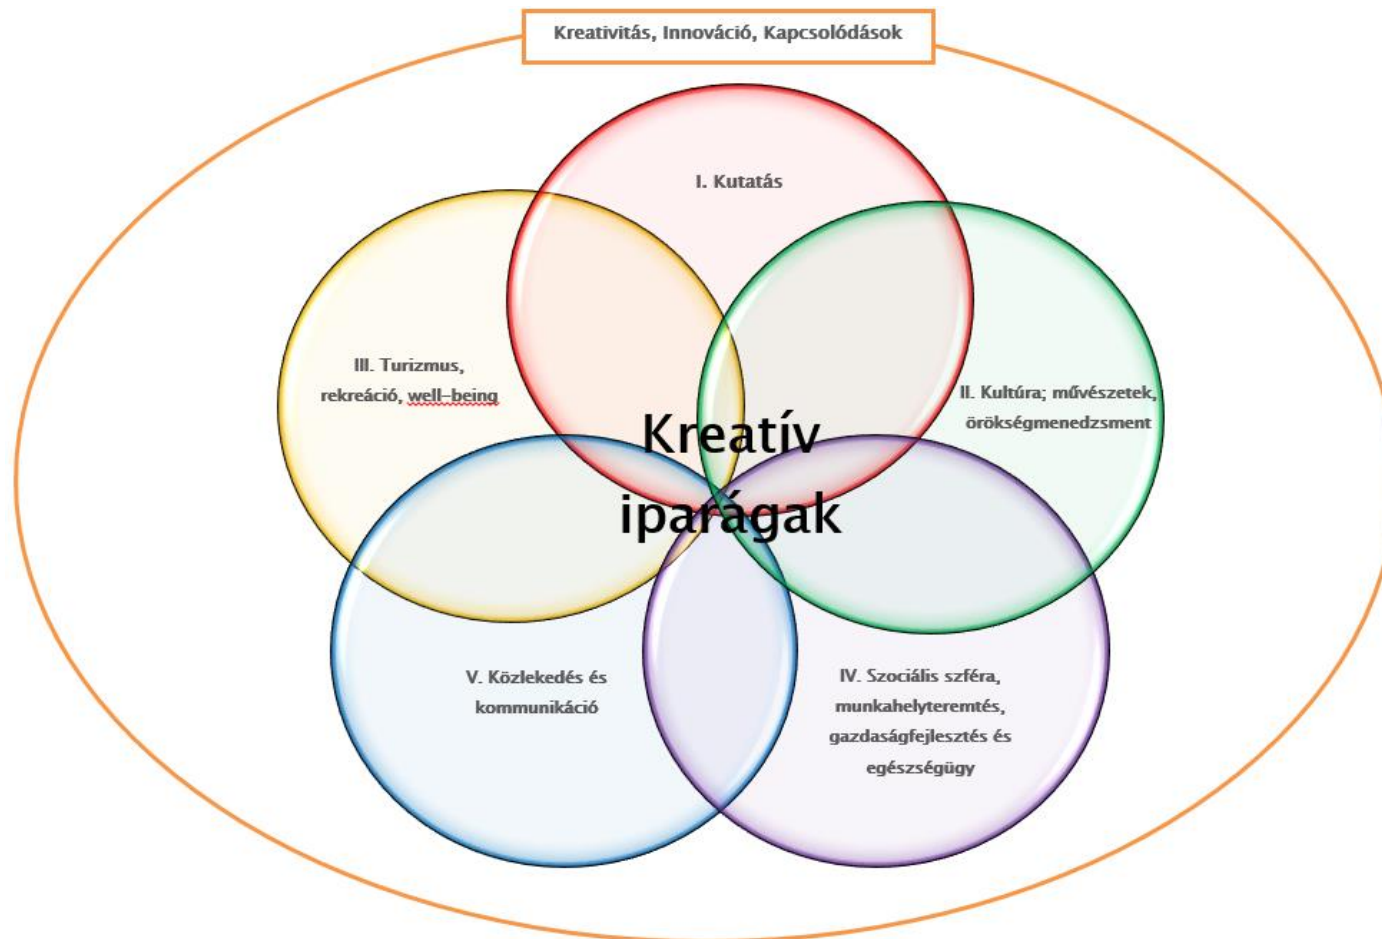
Kreativitás, Innováció, Kapcsolódások

I. Kutatás

III. Turizmus, rekreáció, well-being

II. Kultúra; művészetek, örökségmenedzsment

Kreatív iparágak

V. Közlekedés és kommunikáció

IV. Szociális szféra, munkahelyteremtés, gazdaságfejlesztés és egészségügy